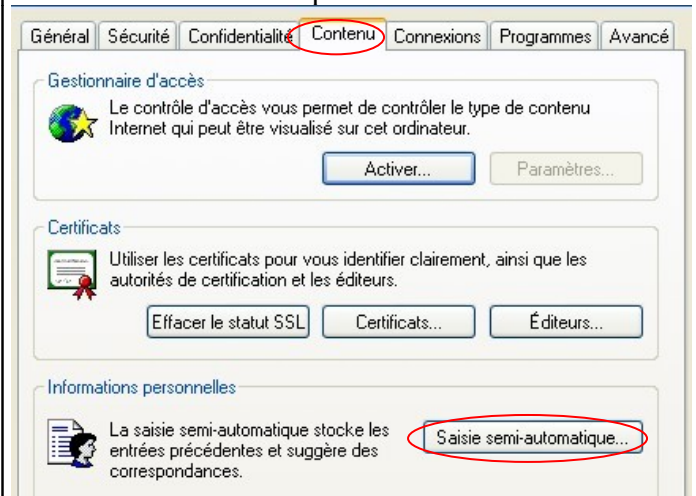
Général | Sécurité | Confidentialité | Contenu | Connexions | Programmes | Avancé

Gestionnaire d'accès

Le contrôle d'accès vous permet de contrôler le type de contenu Internet qui peut être visualisé sur cet ordinateur.

Activer... | Paramètres...

Certificats

Utiliser les certificats pour vous identifier clairement, ainsi que les autorités de certification et les éditeurs.

Effacer le statut SSL | Certificats... | Éditeurs...

Informations personnelles

La saisie semi-automatique stocke les entrées précédentes et suggère des correspondances.

Saisie semi-automatique...